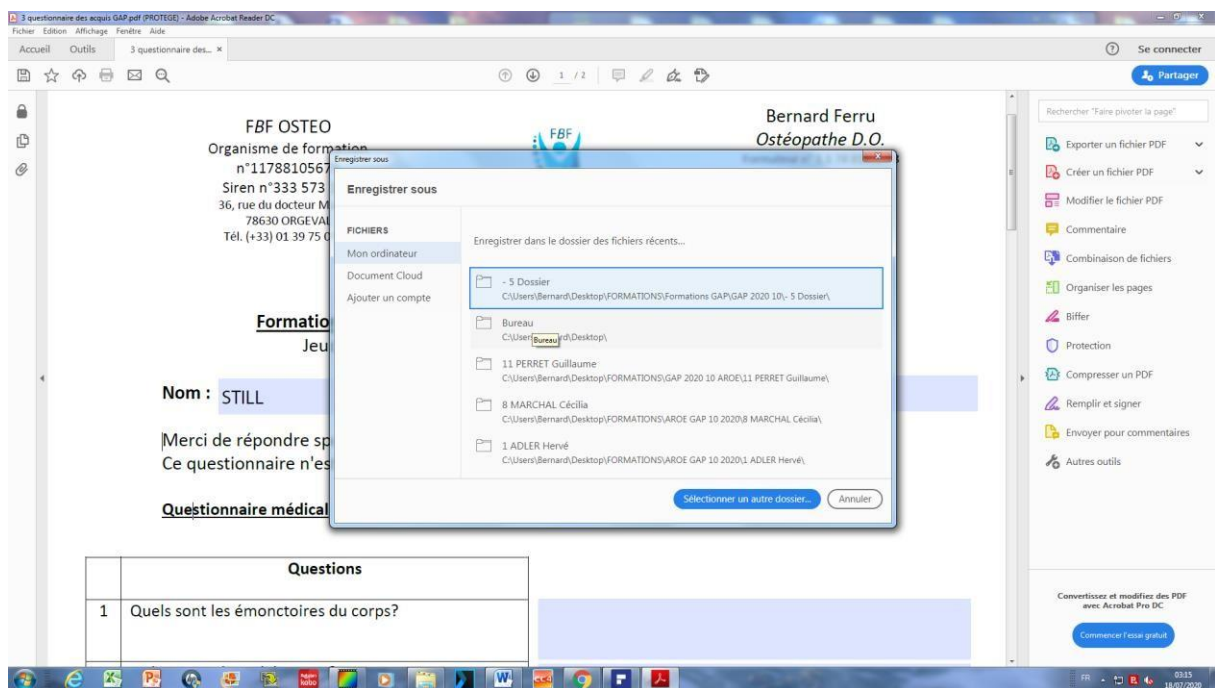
3 questionnaire des acquis GAP.pdf (PROTEGE) - Adobe Acrobat Reader DC
Fichier Edition Affichage Fenêtre Aide
Accueil Outils 3 questionnaire des... ×
? Se connecter
1 / 2
Partager

FBF OSTEO
Organisme de formation
n°1178810567
Siren n°333 573
36, rue du docteur M
78630 ORGEVAL
Tél. (+33) 01 39 75 0

FBF

Bernard Ferru
Ostéopathe D.O.

Formatio
Jeu

Nom : STILL

Merci de répondre sp
Ce questionnaire n'es

Questionnaire médical

| | Questions |
|---|---|
| 1 | Quels sont les émonctoires du corps? |

Enregistrer sous
Enregistrer sous
FICHIERS
Mon ordinateur
Document Cloud
Ajouter un compte
Enregistrer dans le dossier des fichiers récents...
- 5 Dossier
C:\Users\Bernard\Desktop\FORMATIONS\Formations GAP\GAP 2020 10\- 5 Dossier\
Bureau
C:\Users\Bernard\Desktop\
Bureau
11 PERRET Guillaume
C:\Users\Bernard\Desktop\FORMATIONS\GAP 2020 10 AROE\11 PERRET Guillaume\
8 MARCHAL Cécilia
C:\Users\Bernard\Desktop\FORMATIONS\AROE GAP 10 2020\8 MARCHAL Cécilia\
1 ADLER Hervé
C:\Users\Bernard\Desktop\FORMATIONS\AROE GAP 10 2020\1 ADLER Hervé\
Sélectionner un autre dossier...
Annuler

Rechercher "Faire pivoter la page"
Exporter un fichier PDF
Créer un fichier PDF
Modifier le fichier PDF
Commentaire
Combinaison de fichiers
Organiser les pages
Biffer
Protection
Compresser un PDF
Remplir et signer
Envoyer pour commentaires
Autres outils

Convertissez et modifiez des PDF avec Acrobat Pro DC
Commencer l'essai gratuit

FR 03:15 18/07/2020